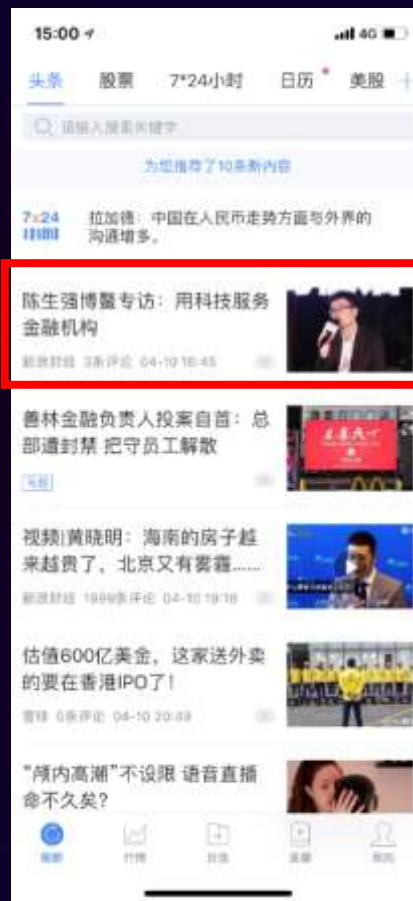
15:00

4G

头条 股票 7*24小时 日历 美股

请输入搜索关键字

为您推荐了10条新内容

7x24
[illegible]

拉加德：中国在人民币走势方面与外界的沟通增多。

陈生强博鳌专访：用科技服务金融机构

新浪财经 3条评论 04-10 16:45

善林金融负责人投案自首：总部遭封禁 把守员工解散

专题

视频|黄晓明：海南的房子越来越贵了，北京又有雾霾......

新浪财经 1999条评论 04-10 19:16

估值600亿美金，这家送外卖的要在香港IPO了！

雪球 0条评论 04-10 20:49

"颅内高潮"不设限 语音直播命不久矣?

首页 行情 自选 直播 我的